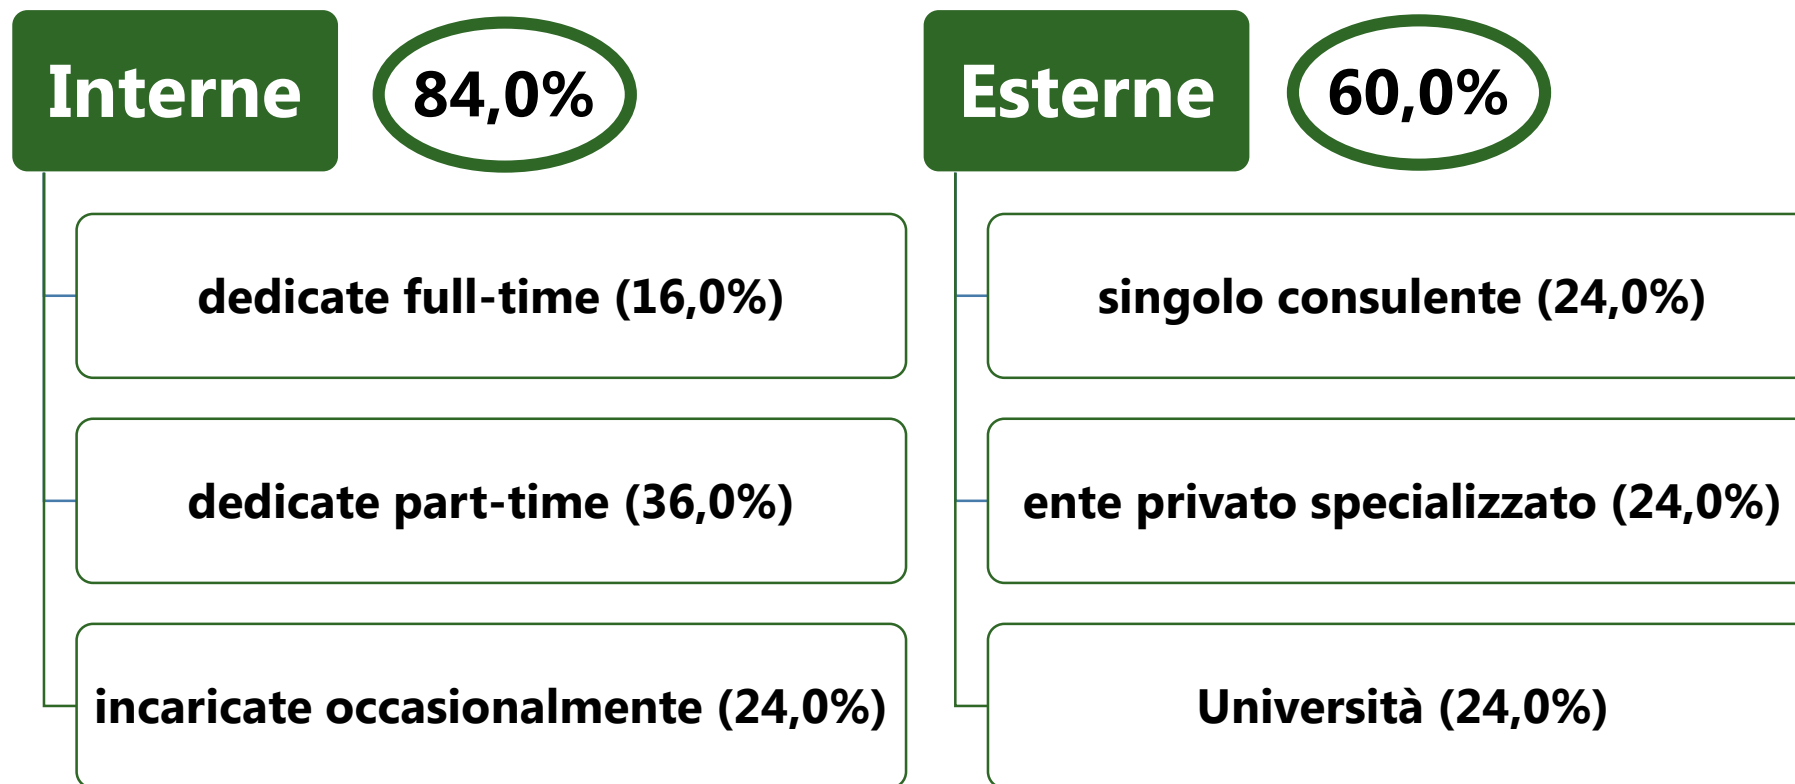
Interne 84,0%

dedicate full-time (16,0%)

dedicate part-time (36,0%)

incaricate occasionalmente (24,0%)

Esterne 60,0%

singolo consulente (24,0%)

ente privato specializzato (24,0%)

Università (24,0%)